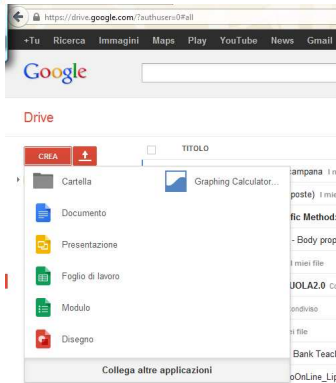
https://drive.google.com/?authuser=0#all

+Tu Ricerca Immagini Maps Play YouTube News Gmail

Google

Drive

CREA

TITOLO

Cartella

Graphing Calculator...

Documento

Presentazione

Foglio di lavoro

Modulo

Disegno

Collega altre applicazioni

campana I m

poste) I mie

fic Method:

- Body prop

I miei file

UOLA2.0 Co

ondiviso

ei file

Bank Teach

oOnLine_Lip